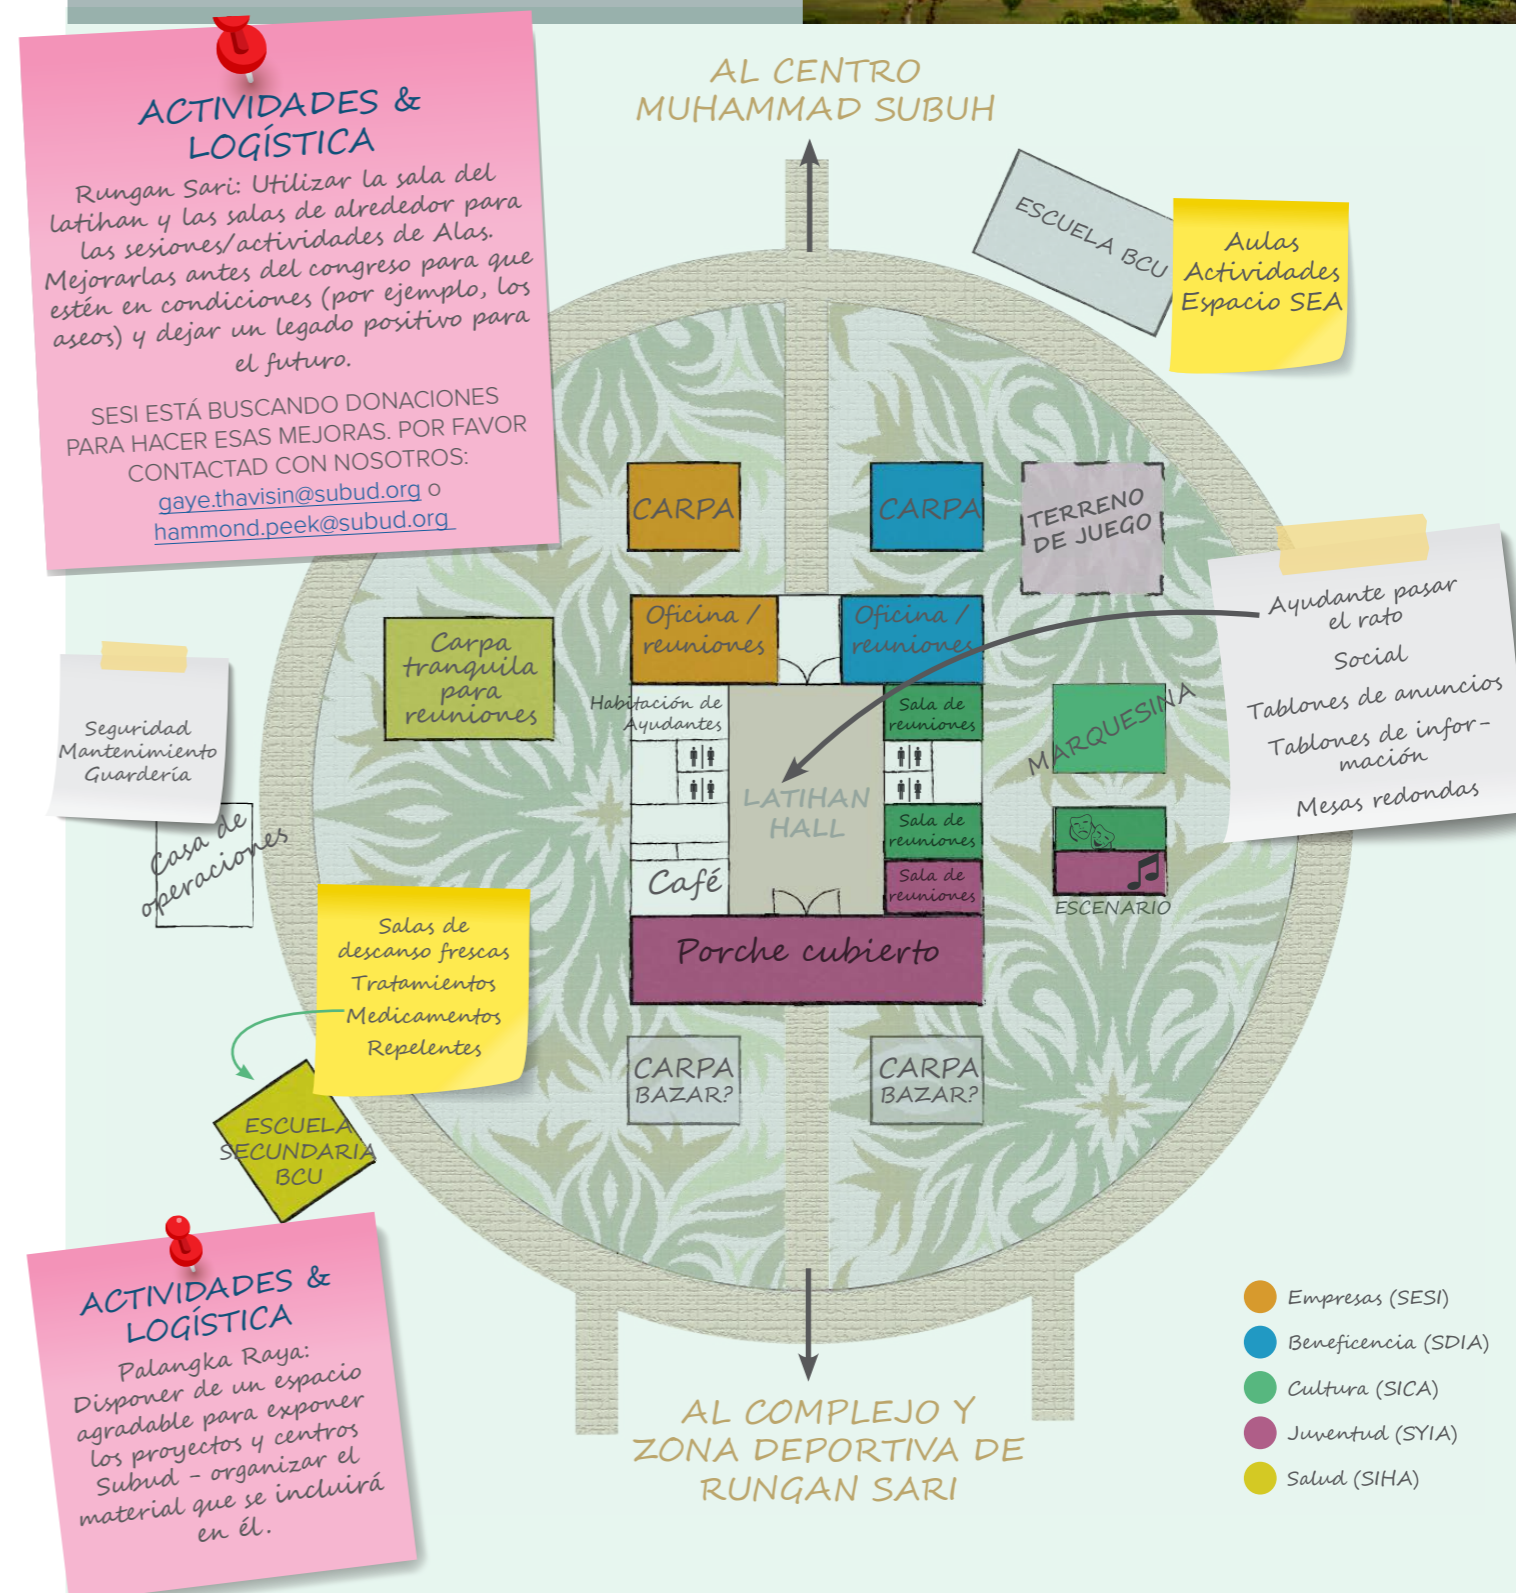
ACTIVIDADES & LOGÍSTICA

Rungan Sari: Utilizar la sala del latihan y las salas de alrededor para las sesiones/actividades de Alas. Mejorarlas antes del congreso para que estén en condiciones (por ejemplo, los aseos) y dejar un legado positivo para el futuro.

SESI ESTÁ BUSCANDO DONACIONES PARA HACER ESAS MEJORAS. POR FAVOR CONTACTAD CON NOSOTROS: gaye.thavisin@subud.org o hammond.peek@subud.org

AL CENTRO MUHAMMAD SUBUH

ESCUELA BCU

Aulas
Actividades
Espacio SEA

CARPA

CARPA

TERRENO DE JUEGO

Ayudante pasar el rato
Social
Tablones de anuncios
Tablones de información
Mesas redondas

Oficina / reuniones

Oficina / reuniones

Carpa tranquila para reuniones

Habitación de Ayudantes

Sala de reuniones

MARQUESINA

Seguridad
Mantenimiento
Guardería

Casa de operaciones

LATIHAN HALL

Sala de reuniones

Sala de reuniones

Café

ESCENARIO

Porche cubierto

Salas de descanso frescas
Tratamientos
Medicamentos
Repelentes

CARPA BAZAR?

CARPA BAZAR?

ESCUELA SECUNDARIA BCU

ACTIVIDADES & LOGÍSTICA

Palangka Raya: Disponer de un espacio agradable para exponer los proyectos y centros Subud - organizar el material que se incluirá en él.

AL COMPLEJO Y ZONA DEPORTIVA DE RUNGAN SARI

Empresas (SESI)
Beneficencia (SDIA)
Cultura (SICA)
Juventud (SYIA)
Salud (SIHA)